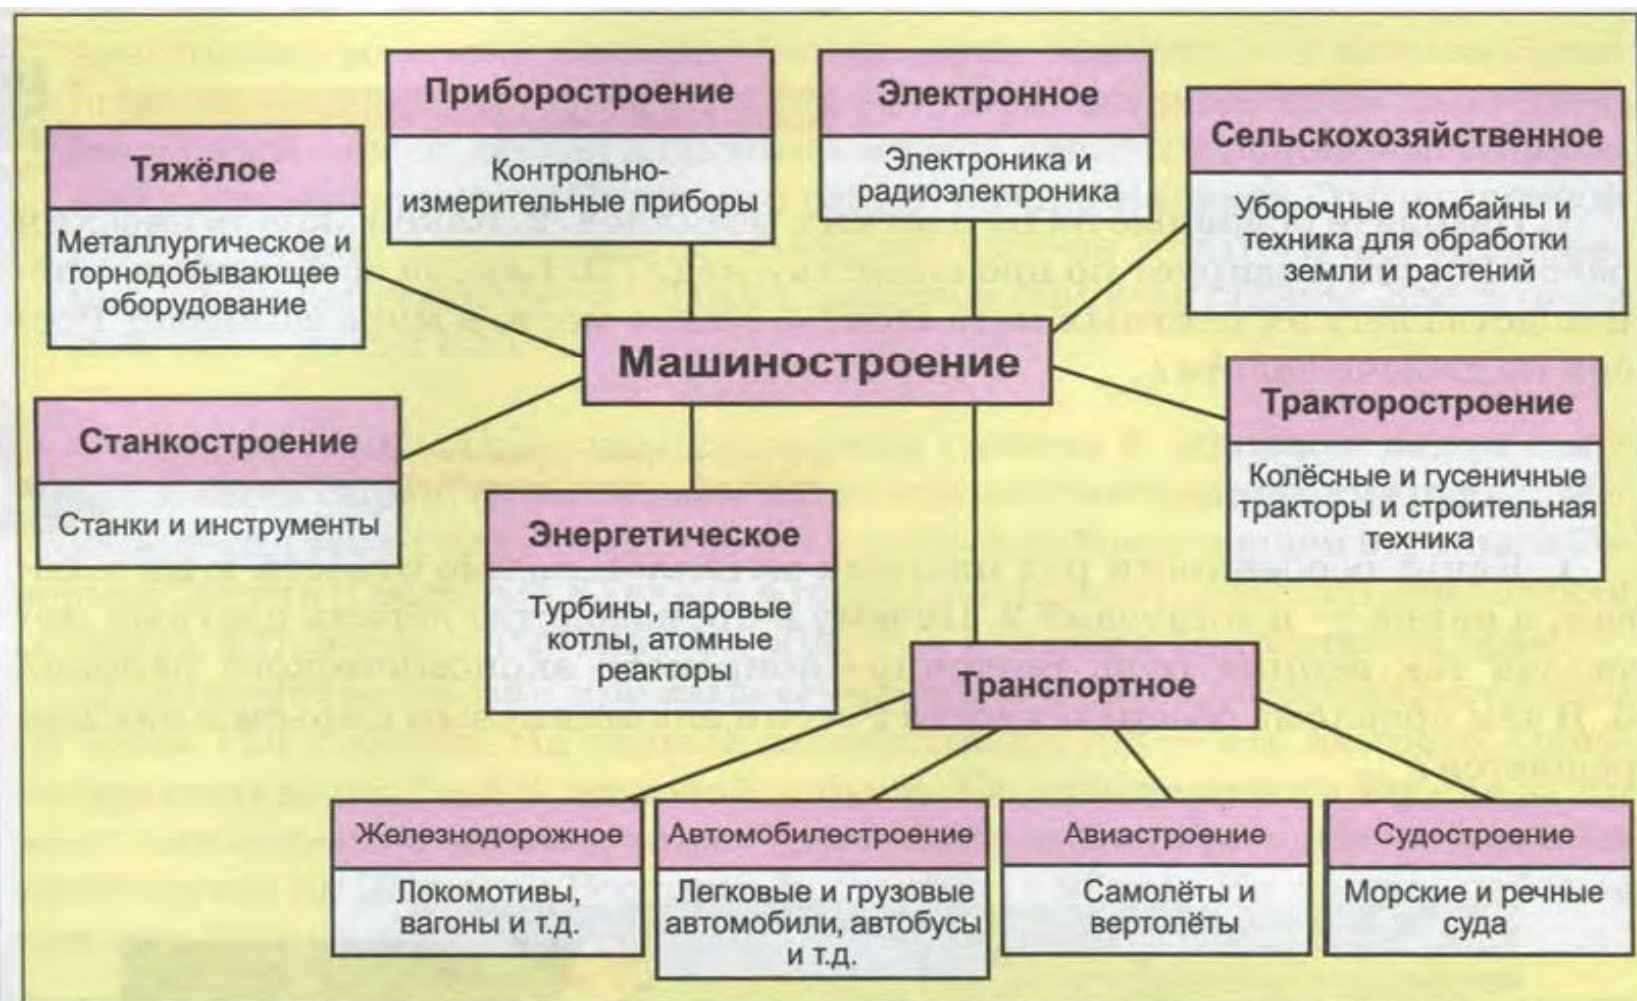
Приборостроение

Контрольно-измерительные приборы

Электронное

Электроника и радиоэлектроника

Тяжёлое

Металлургическое и горнодобывающее оборудование

Сельскохозяйственное

Уборочные комбайны и техника для обработки земли и растений

Машиностроение

Станкостроение

Станки и инструменты

Тракторостроение

Колёсные и гусеничные тракторы и строительная техника

Энергетическое

Турбины, паровые котлы, атомные реакторы

Транспортное

Железнодорожное

Локомотивы, вагоны и т.д.

Автомобилестроение

Легковые и грузовые автомобили, автобусы и т.д.

Авиастроение

Самолёты и вертолёты

Судостроение

Морские и речные суда